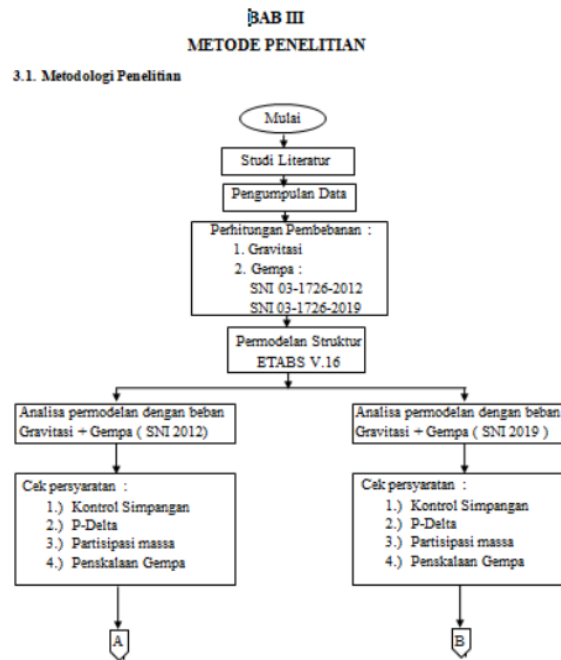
BAB III

METODE PENELITIAN

3.1. Metodologi Penelitian

Mulai

Studi Literatur

Pengumpulan Data

Perhitungan Pembebanan :
1. Gravitasi
2. Gempa :
SNI 03-1726-2012
SNI 03-1726-2019

Permodelan Struktur
ETABS V.16

Analisa permodelan dengan beban Gravitasi + Gempa ( SNI 2012)

Analisa permodelan dengan beban Gravitasi + Gempa ( SNI 2019 )

Cek persyaratan :
1.) Kontrol Simpangan
2.) P-Delta
3.) Partisipasi massa
4.) Penskalaan Gempa

Cek persyaratan :
1.) Kontrol Simpangan
2.) P-Delta
3.) Partisipasi massa
4.) Penskalaan Gempa

A

B